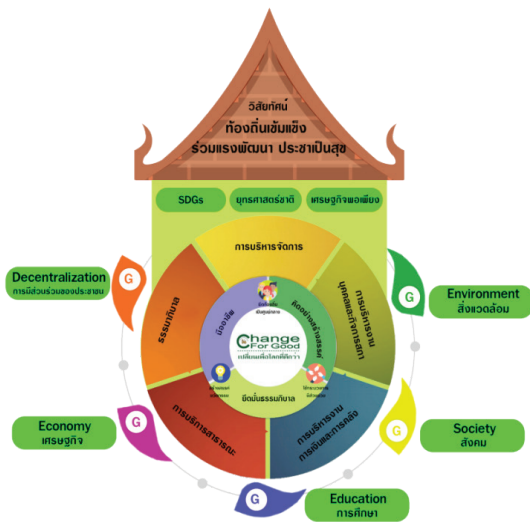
วิสัยทัศน์
ท้องถิ่นเข้มแข็ง
ร่วมแรงพัฒนา ประชาเป็นสุข

SDGs
ยุทธศาสตร์ชาติ
เศรษฐกิจพอเพียง

การบริหารจัดการ
ธรรมาภิบาล
การบริหารงานบุคคลและกิจการสภา
การบริหารสาธารณะ
การบริหารงานการเงินและการคลัง

มีส่วนร่วม
คิดอย่างสร้างสรรค์
ยึดมั่นธรรมาภิบาล

Change For Good
เปลี่ยนเพื่อโลกที่ดีกว่า

Decentralization
การมีส่วนร่วมของประชาชน

Environment
สิ่งแวดล้อม

Economy
เศรษฐกิจ

Society
สังคม

Education
การศึกษา

G
G
G
G
G